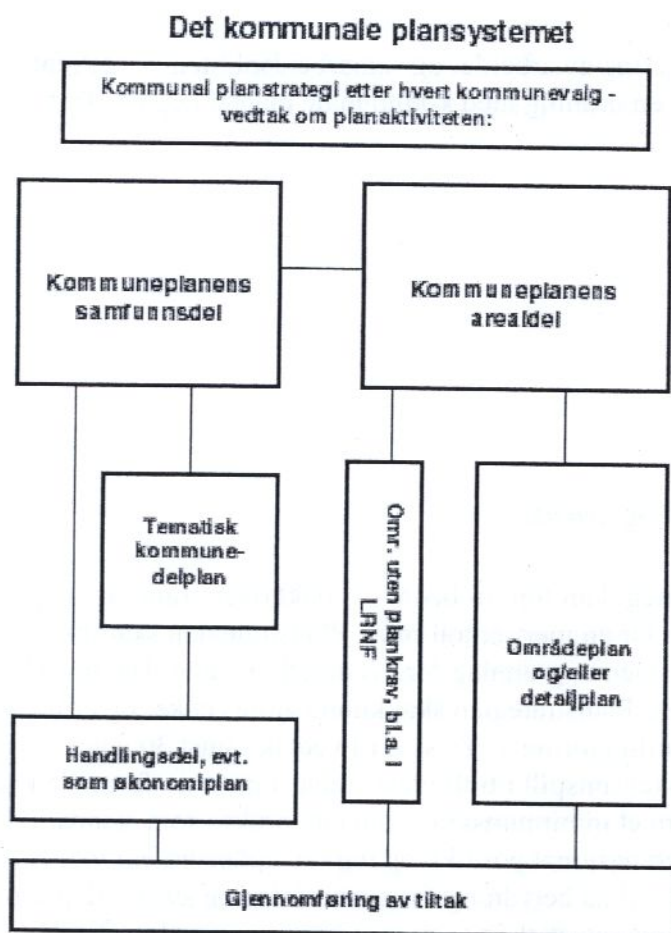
Det kommunale plansystemet

Kommunal planstrategi etter hvert kommunevalg - vedtak om planaktiviteten:

Kommuneplanens samfunnsdel

Kommuneplanens arealdel

Tematisk kommunedelplan

Omr. uten plankrav, bl.a. i LNRF

Områdeplan og/eller detaljplan

Handlingsdel, evt. som økonomiplan

Gjennomføring av tiltak